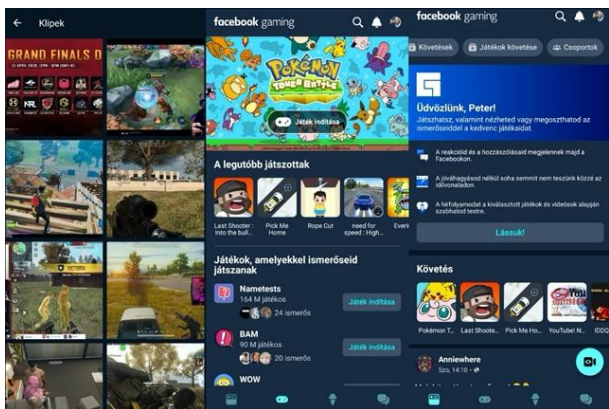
Klipek

GRAND FINALS D

facebook gaming

Pokémon TOWER BATTLE

Játék indítása

A legutóbb játszottak

Last Shooter : Into the bull...
Pick Me Home
Rope Cut
need for speed : High...
Ever

Játékok, amelyekkel ismerőseid játszanak

Nametests
164 M játékos
24 ismerős
Játék indítása

BAM
90 M játékos
20 ismerős
Játék indítása

WOW

facebook gaming

Követések
Játékok követése
Csoportok

Üdvözlünk, Peter!
Játszhatsz, valamint nézheted vagy megoszthatod az ismerőseiddel a kedvenc játékaidat.

A reakcióid és a hozzászólásaid megjelennek majd a Facebookon.

A jóváhagyásod nélkül soha semmit nem teszünk közzé az idővonaladon.

A hírfolyamodat a kiválasztott játékok és videók alapján szabhatod testre.

Lássuk!

Követés

Pokémon T...
Last Shoote...
Pick Me Ho...
YouTube! N...
IDOO

Anniewhere
Szo, 14:10